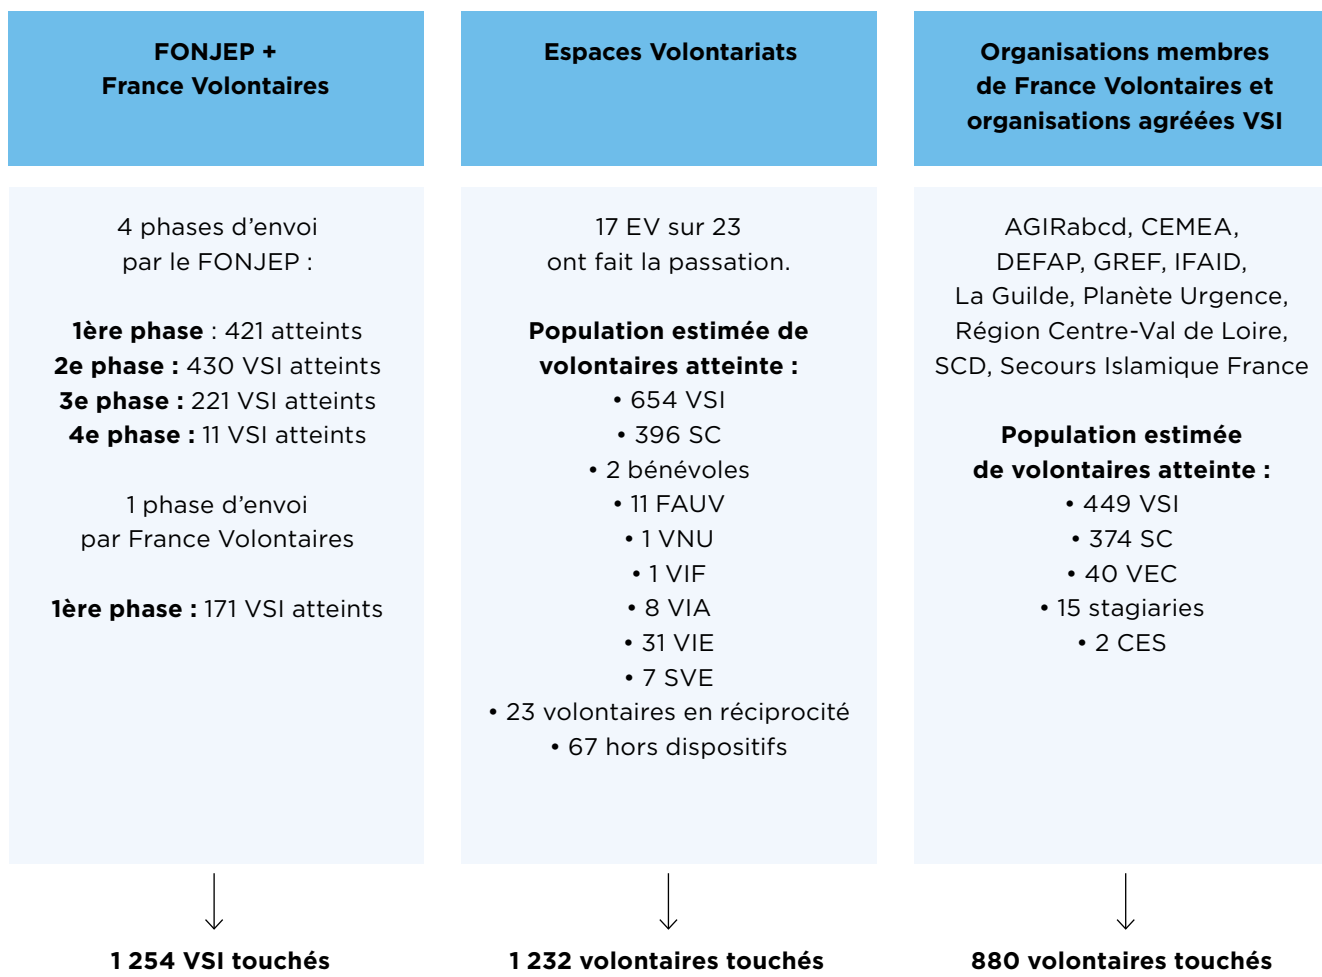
**FONJEP + France Volontaires**

4 phases d’envoi par le FONJEP :

**1ère phase** : 421 atteints
**2e phase :** 430 VSI atteints
**3e phase :** 221 VSI atteints
**4e phase :** 11 VSI atteints

1 phase d’envoi par France Volontaires

**1ère phase :** 171 VSI atteints

**1 254 VSI touchés**

**Espaces Volontariats**

17 EV sur 23 ont fait la passation.

**Population estimée de volontaires atteinte :**
• 654 VSI
• 396 SC
• 2 bénévoles
• 11 FAUV
• 1 VNU
• 1 VIF
• 8 VIA
• 31 VIE
• 7 SVE
• 23 volontaires en réciprocité
• 67 hors dispositifs

**1 232 volontaires touchés**

**Organisations membres de France Volontaires et organisations agréées VSI**

AGIRabcd, CEMEA, DEFAP, GREF, IFAID, La Guilde, Planète Urgence, Région Centre-Val de Loire, SCD, Secours Islamique France

**Population estimée de volontaires atteinte :**
• 449 VSI
• 374 SC
• 40 VEC
• 15 stagiaries
• 2 CES

**880 volontaires touchés**